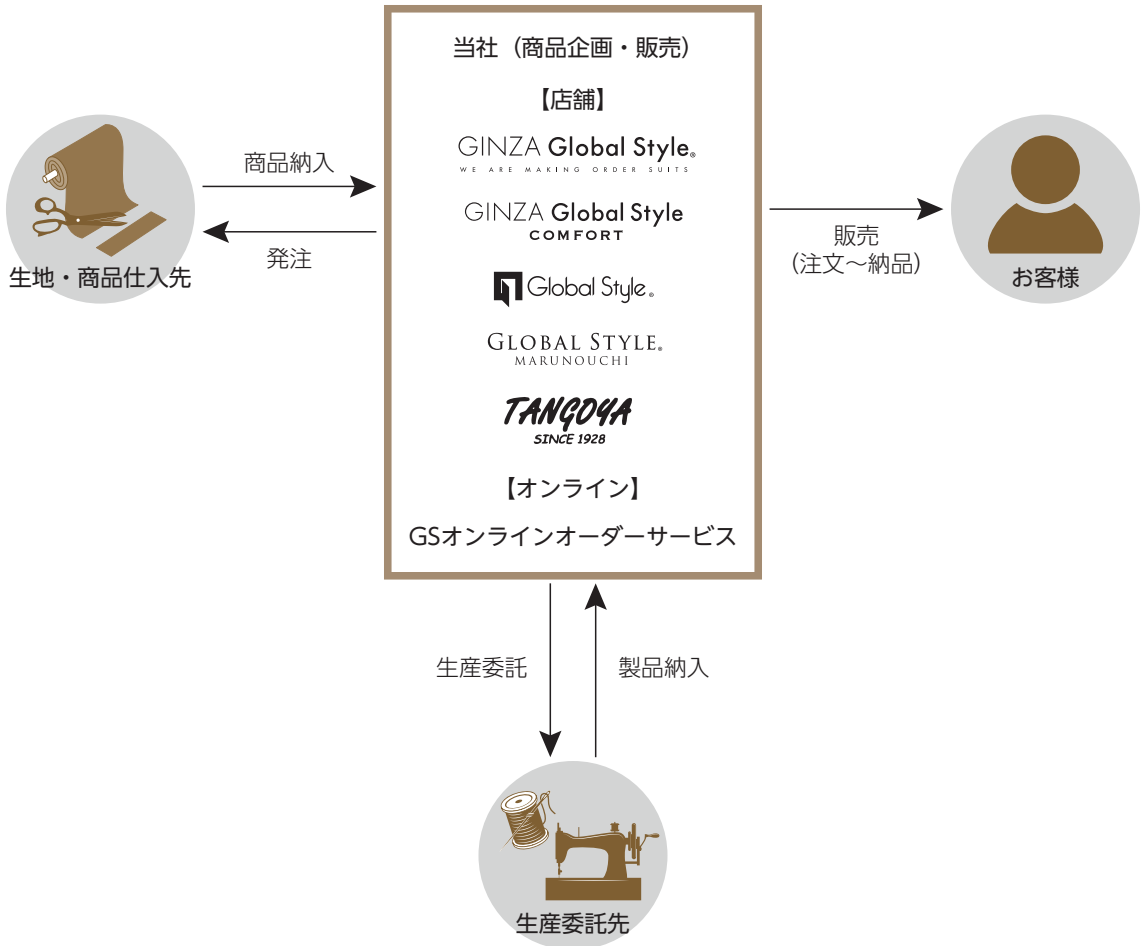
当社（商品企画・販売）

【店舗】

GINZA Global Style®
WE ARE MAKING ORDER SUITS

GINZA Global Style
COMFORT

Global Style®

GLOBAL STYLE®
MARUNOUCHI

TANGOYA
SINCE 1928

【オンライン】

GSオンラインオーダーサービス

商品納入

発注

生地・商品仕入先

販売
（注文～納品）

お客様

生産委託

製品納入

生産委託先